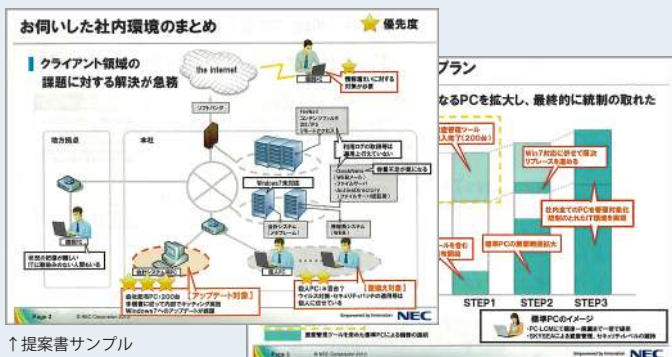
お伺いした社内環境のまとめ

優先度

クライアント領域の課題に対する解決が急務

the internet

情報漏えいに対する対策が必要

ソフトバンク

地方拠点

本社

利用ログの取得等は運用上行えていない

Windows7実践環境

容量不足が懸念になる

状態の把握が難しい
ITに精通の人がいない

個人PC

個人PCに関するセキュリティ対策

自社開発PC200台
情報漏えいを防ぐためセキュリティ対策
Windows7へのアップデートが必要

【アップデート対象】

個人PCが混在？
ウイルス対策・セキュリティパッチの適用情報が管理できていない

【管理対象】

Page 2 © NEC Corporation 2010

Empowered by Innovation NEC

プラン

なるPCを拡大し、最終的に統制の取れた

Win7対応に併せて環境リプレースを進める

社内全てのPCを管理対象化
統制のとれたIT環境を実現

標準PCの展開範囲拡大

STEP1 STEP2 STEP3

標準PCのイメージ

Page 3 © NEC Corporation 2010

Empowered by Innovation NEC

↑提案書サンプル